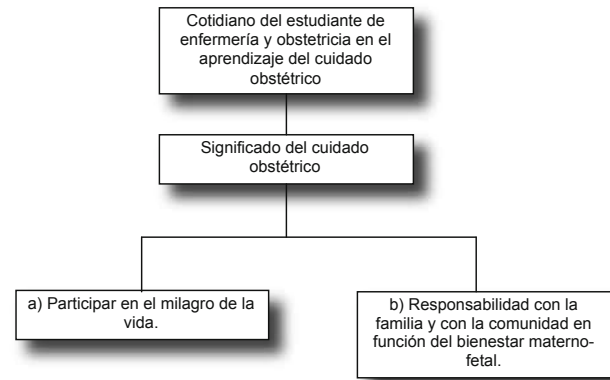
Cotidiano del estudiante de enfermería y obstetricia en el aprendizaje del cuidado obstétrico

Significado del cuidado obstétrico

a) Participar en el milagro de la vida.

b) Responsabilidad con la familia y con la comunidad en función del bienestar materno-fetal.